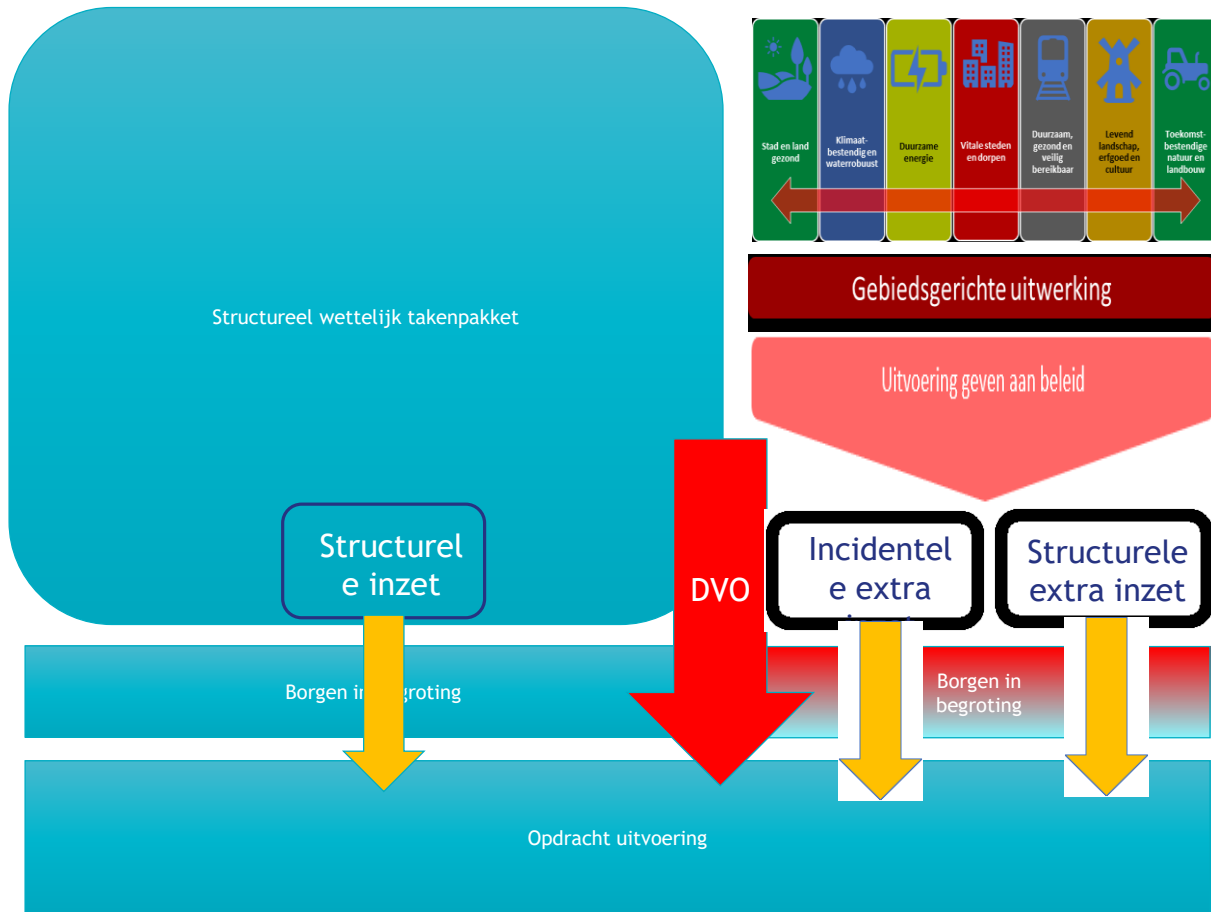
Stad en land gezond

Klimaatbestendig en waterrobuust

Duurzame energie

Vitale steden en dorpen

Duurzaam, gezond en veilig bereikbaar

Levend landschap, erfgoed en cultuur

Toekomstbestendige natuur en landbouw

Gebiedsgerichte uitwerking

Uitvoering geven aan beleid

Structureel wettelijk takenpakket

Structurel e inzet

DVO

Incidentel e extra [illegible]

Structurele extra inzet

Borgen in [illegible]groting

Borgen in begroting

Opdracht uitvoering